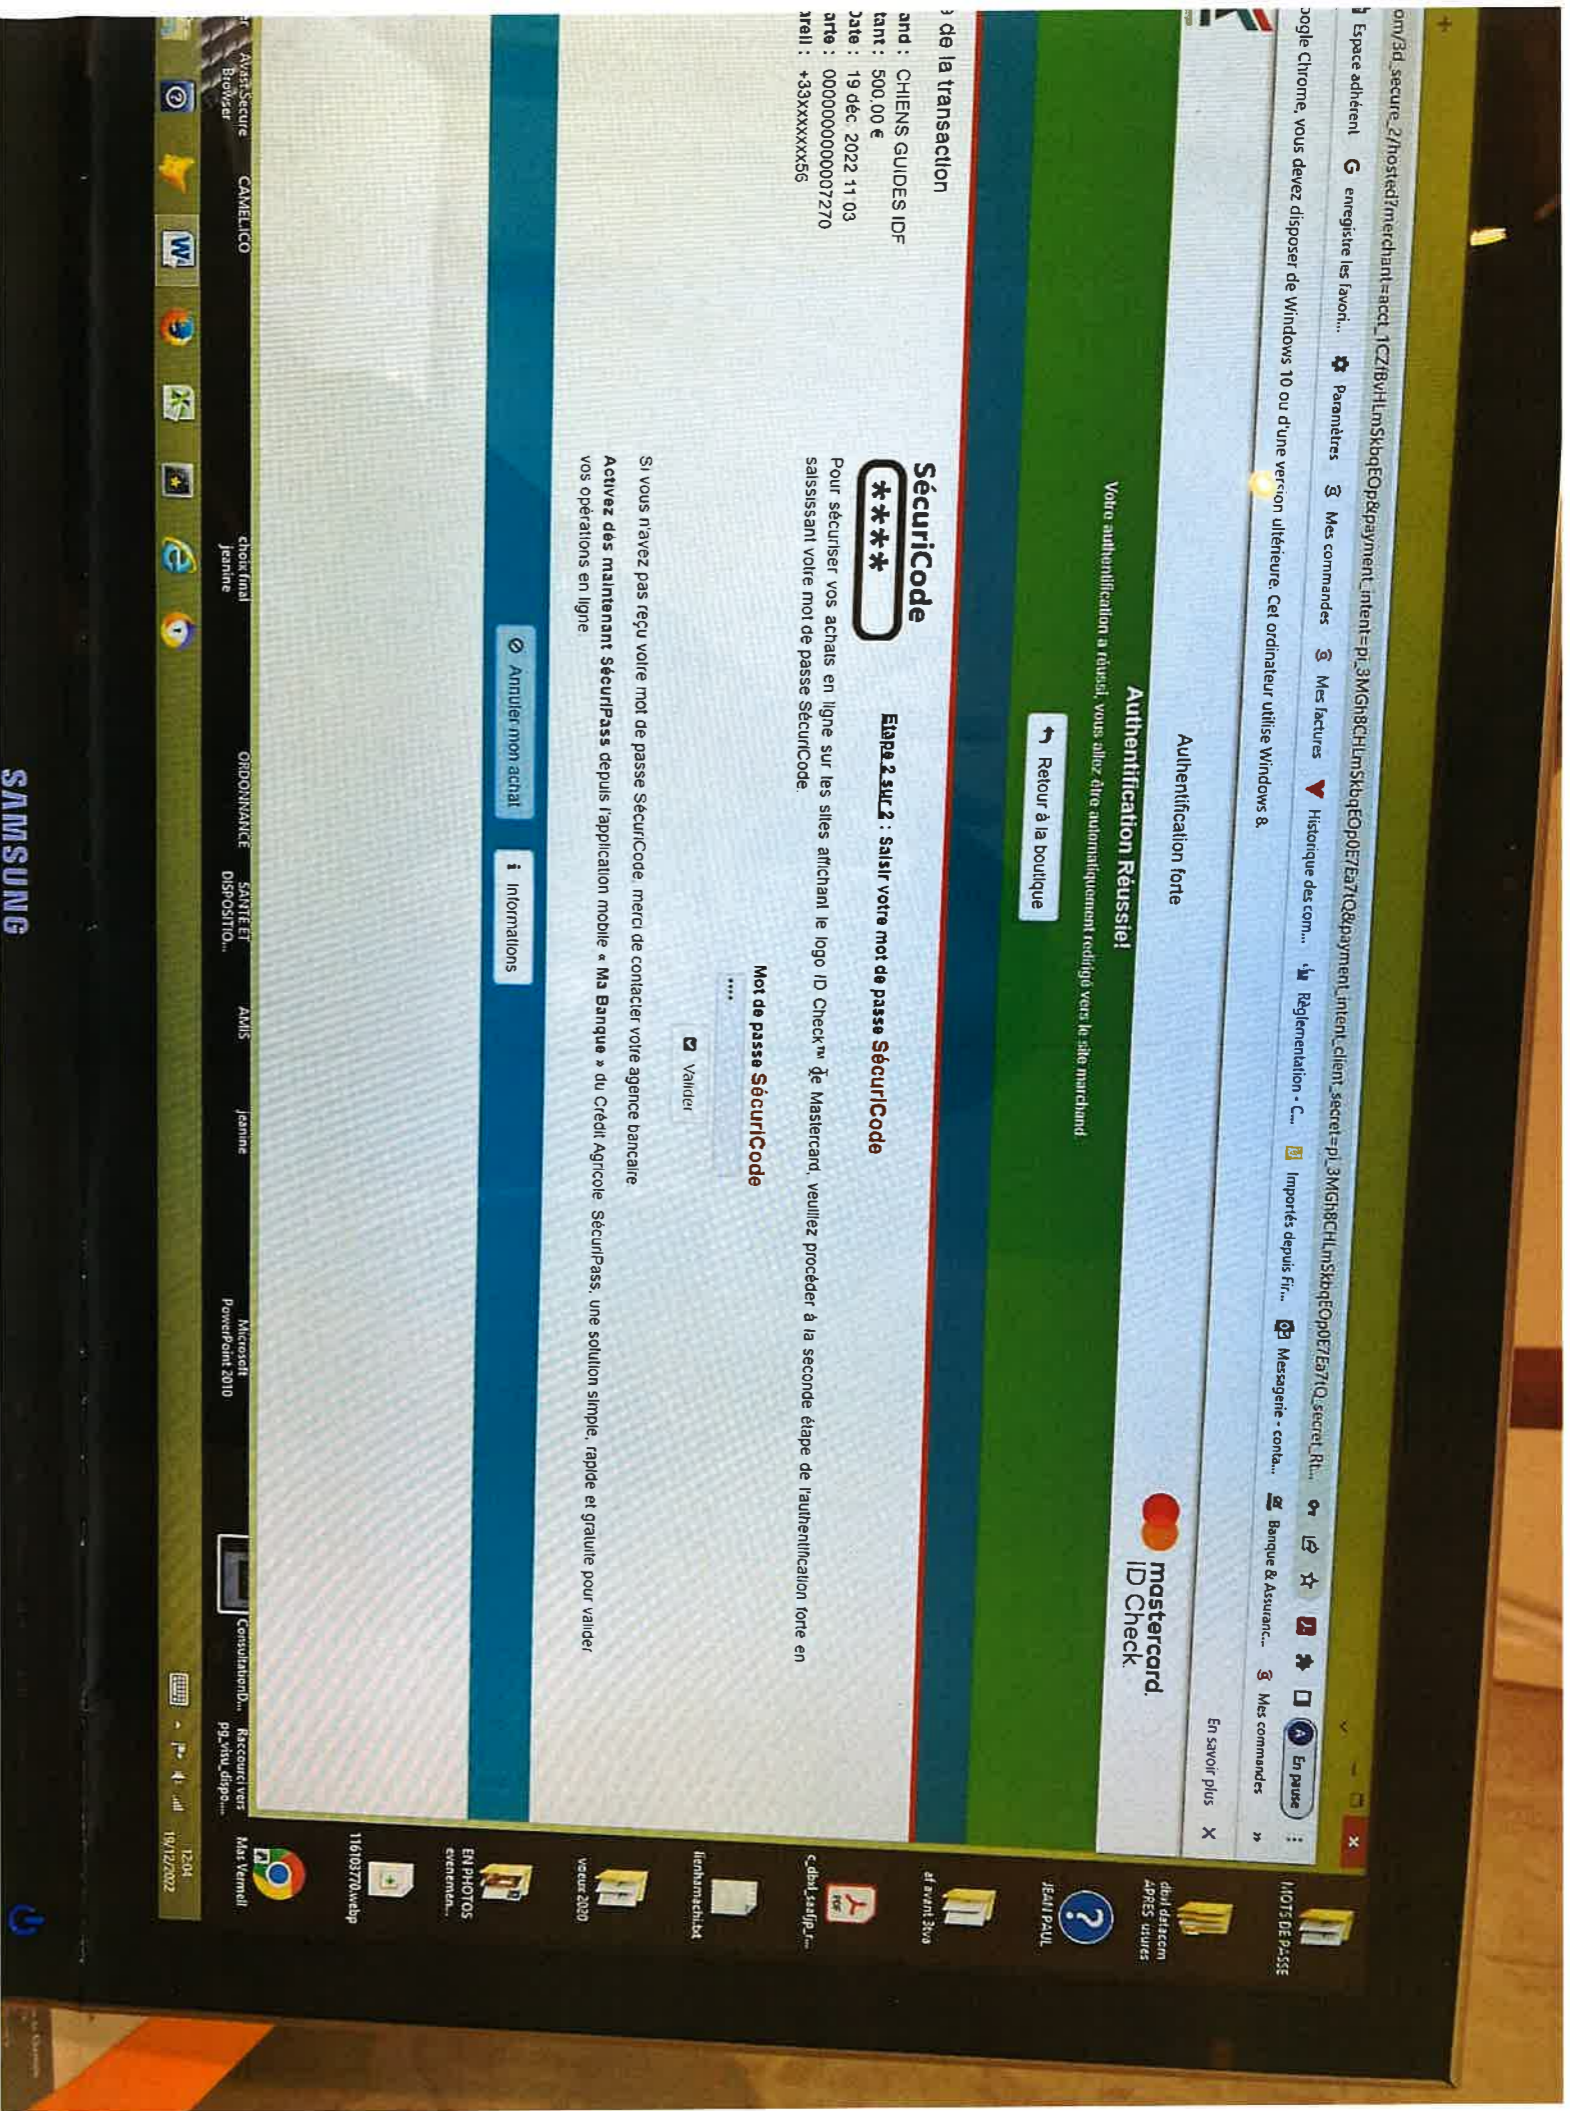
om/3d_secure_2/hosted?merchant=acct_1CZfBvHLmSkbqEOp&payment_intent=pi_3MGh8CHLmSkbqEOp0E7Ea7tQ&payment_intent_client_secret=pi_3MGh8CHLmSkbqEOp0E7Ea7tQ_secret_Rt...

Espace adhérent   G enregistre les favori...   Paramètres   Mes commandes   Mes factures   Historique des com...   Réglementation - C...   Importés depuis Fi...   Messagerie - conta...   Banque & Assuranc...   Mes commandes   »

En pause

oogle Chrome, vous devez disposer de Windows 10 ou d'une version ultérieure. Cet ordinateur utilise Windows 8.

En savoir plus   X

Authentification forte

mastercard. ID Check

Authentification Réussie!

Votre authentification a réussi, vous allez être automatiquement redirigé vers le site marchand

Retour à la boutique

de la transaction

and : CHIENS GUIDES IDF
tant : 500,00 €
Date : 19 déc. 2022 11:03
arte : 0000000000007270
areil : +33XXXXXX56

SécuriCode
****

Etape 2 sur 2 : Saisir votre mot de passe SécuriCode

Pour sécuriser vos achats en ligne sur les sites affichant le logo ID Check™ de Mastercard, veuillez procéder à la seconde étape de l'authentification forte en saisissant votre mot de passe SécuriCode.

Mot de passe SécuriCode

....

Valider

Si vous n'avez pas reçu votre mot de passe SécuriCode, merci de contacter votre agence bancaire.

Activez dès maintenant SécuriPass depuis l'application mobile « Ma Banque » du Crédit Agricole. SécuriPass, une solution simple, rapide et gratuite pour valider vos opérations en ligne

Annuler mon achat

Informations

Avast Secure Browser   CAMELICO   choix final jeanine   ORDONNANCE   SANTE ET DISPOSITIO...   AMIS   jeanine   Microsoft PowerPoint 2010   ConsultationD...   Raccourci vers pg_visu_dispo...

MOTS DE PASSE   dbxl datacom APRES usures   JEAN PAUL   af avant 3tvo   c_dbxl_saafpr...   tienhamach.txt   voeux 2020   EN PHOTOS evenemen...   116103770.webp   Mas Vermell

12:04
19/12/2022

SAMSUNG